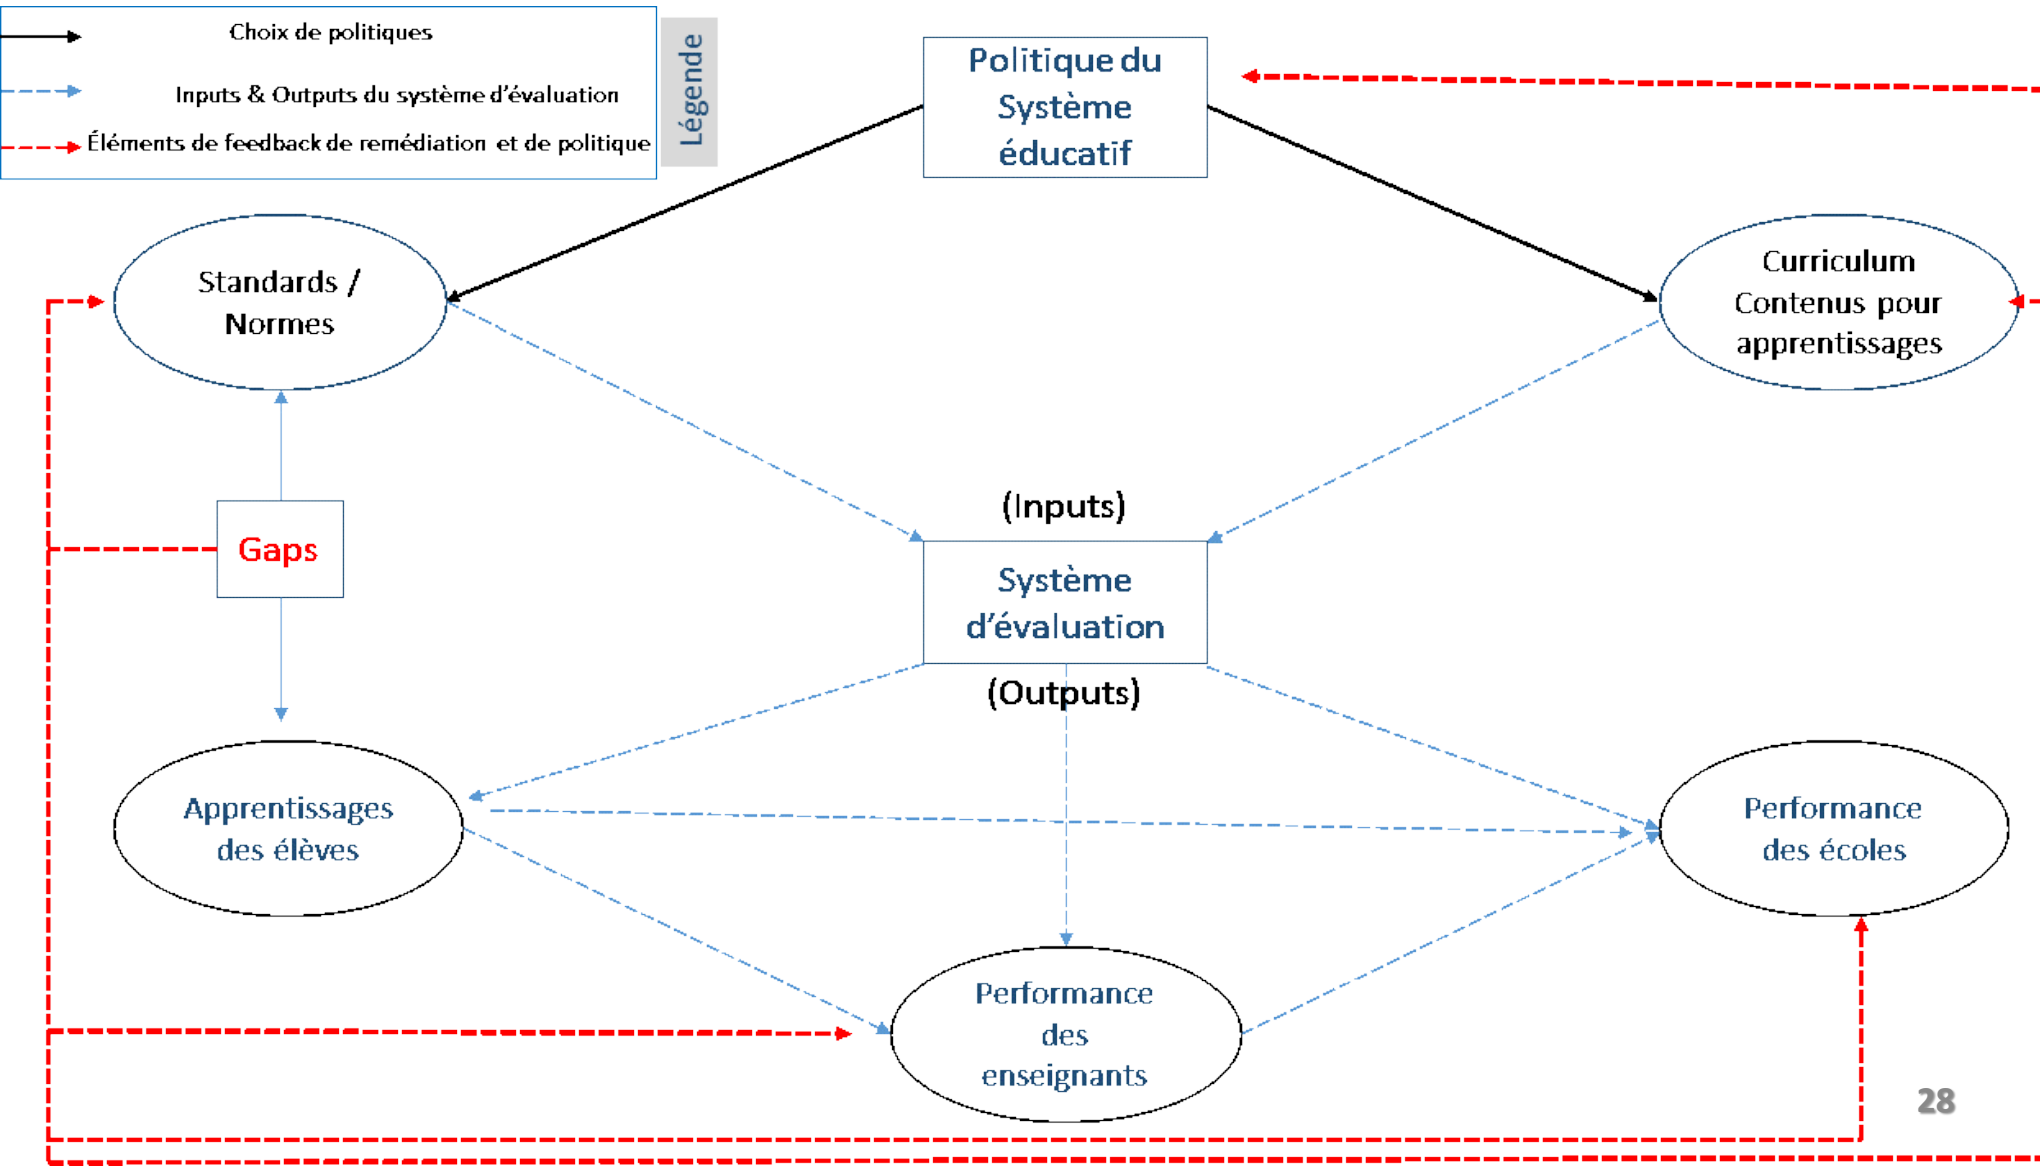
Choix de politiques

Inputs & Outputs du système d'évaluation

Éléments de feedback de remédiation et de politique

Légende

Politique du Système éducatif

Standards / Normes

Curriculum Contenus pour apprentissages

Gaps

(Inputs)

Système d'évaluation

(Outputs)

Apprentissages des élèves

Performance des écoles

Performance des enseignants

28